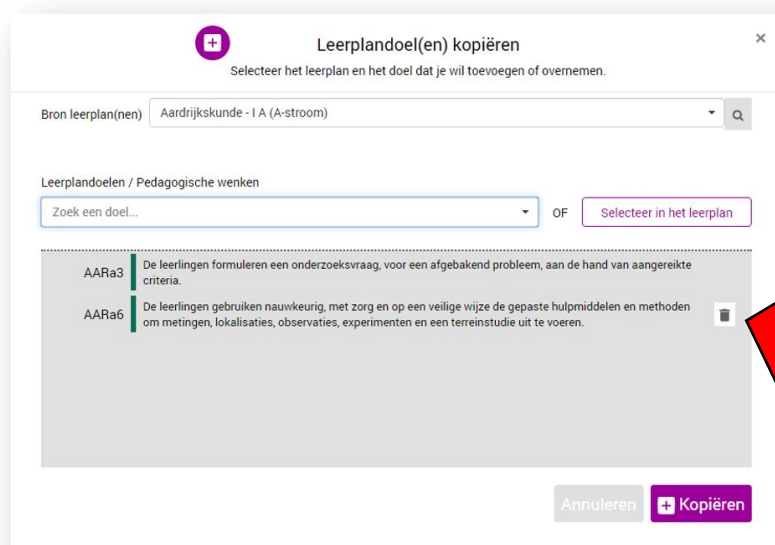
Leerplandoel(en) kopiëren

Selecteer het leerplan en het doel dat je wil toevoegen of overnemen.

×

Bron leerplan(nen) Aardrijkskunde - I A (A-stroom)

Leerplandoelen / Pedagogische wenken

Zoek een doel...

OF

Selecteer in het leerplan

AARa3 De leerlingen formuleren een onderzoeksvraag, voor een afgebakend probleem, aan de hand van aangereikte criteria.

AARa6 De leerlingen gebruiken nauwkeurig, met zorg en op een veilige wijze de gepaste hulpmiddelen en methoden om metingen, lokalisaties, observaties, experimenten en een terreinstudie uit te voeren.

Annuleren

Kopiëren